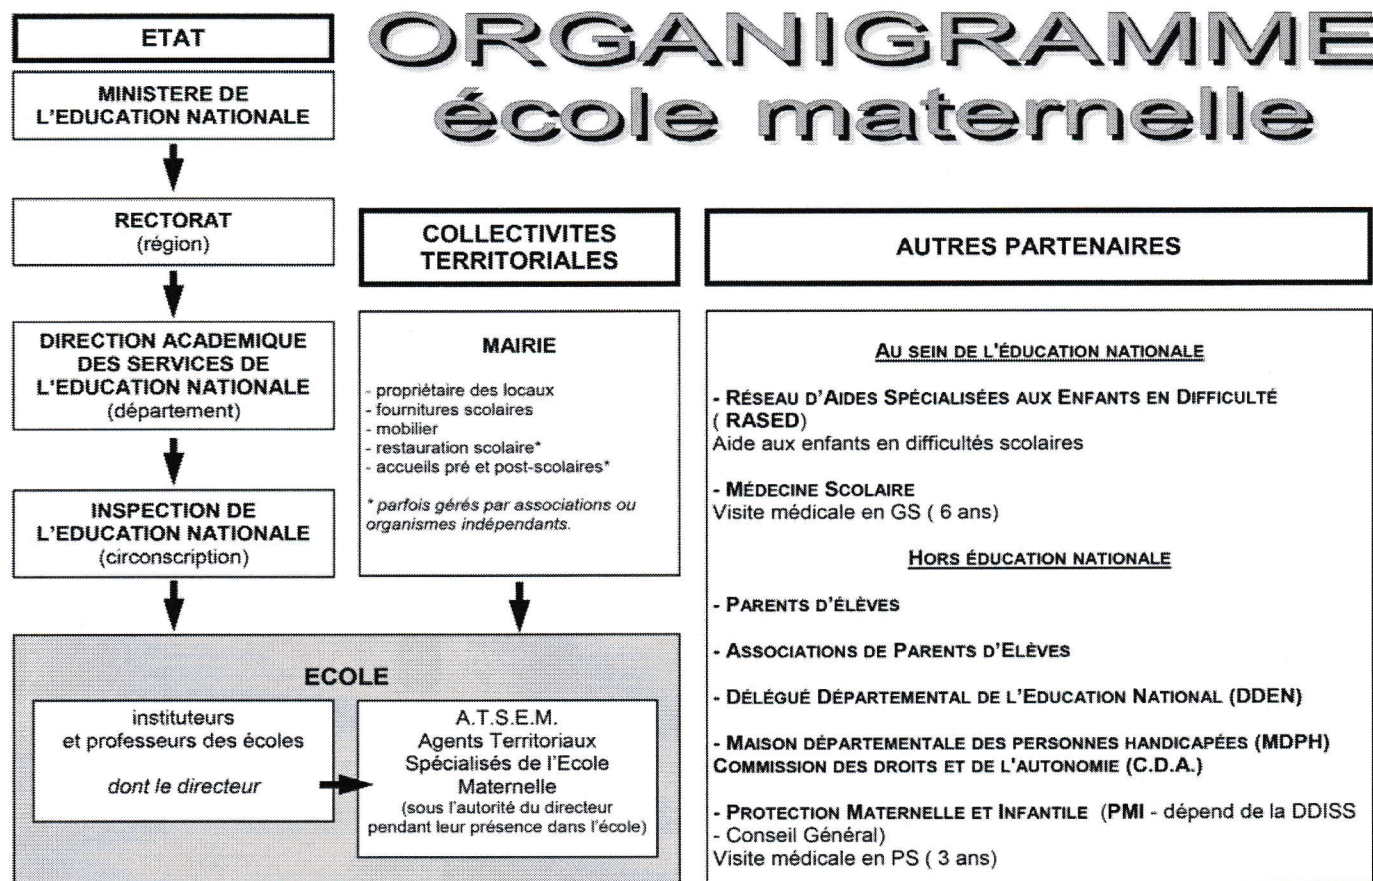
ETAT

ORGANIGRAMME
école maternelle

MINISTERE DE L'EDUCATION NATIONALE

RECTORAT
(région)

DIRECTION ACADEMIQUE DES SERVICES DE L'EDUCATION NATIONALE
(département)

INSPECTION DE L'EDUCATION NATIONALE
(circonscription)

COLLECTIVITES TERRITORIALES

MAIRIE

- propriétaire des locaux
- fournitures scolaires
- mobilier
- restauration scolaire*
- accueils pré et post-scolaires*

* parfois gérés par associations ou organismes indépendants.

AUTRES PARTENAIRES

AU SEIN DE L'ÉDUCATION NATIONALE

- RÉSEAU D'AIDES SPÉCIALISÉES AUX ENFANTS EN DIFFICULTÉ ( RASED)
Aide aux enfants en difficultés scolaires

- MÉDECINE SCOLAIRE
Visite médicale en GS ( 6 ans)

HORS ÉDUCATION NATIONALE

- PARENTS D'ÉLÈVES

- ASSOCIATIONS DE PARENTS D'ELÈVES

- DÉLÉGUÉ DÉPARTEMENTAL DE L'EDUCATION NATIONAL (DDEN)

- MAISON DÉPARTEMENTALE DES PERSONNES HANDICAPÉES (MDPH)
COMMISSION DES DROITS ET DE L'AUTONOMIE (C.D.A.)

- PROTECTION MATERNELLE ET INFANTILE (PMI - dépend de la DDISS - Conseil Général)
Visite médicale en PS ( 3 ans)

ECOLE

instituteurs
et professeurs des écoles

dont le directeur

A.T.S.E.M.
Agents Territoriaux Spécialisés de l'Ecole Maternelle
(sous l'autorité du directeur pendant leur présence dans l'école)